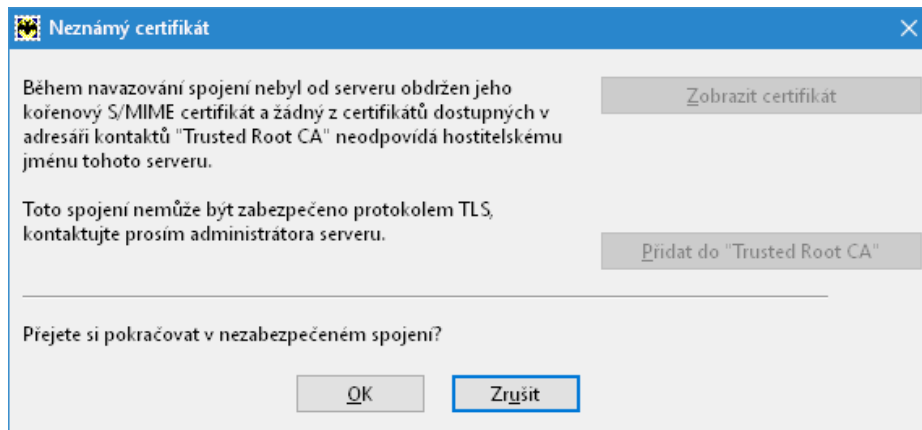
Neznámý certifikát

Během navazování spojení nebyl od serveru obdržen jeho kořenový S/MIME certifikát a žádný z certifikátů dostupných v adresáři kontaktů "Trusted Root CA" neodpovídá hostitelskému jménu tohoto serveru.

Toto spojení nemůže být zabezpečeno protokolem TLS, kontaktujte prosím administrátora serveru.

Zobrazit certifikát

Přidat do "Trusted Root CA"

Přejete si pokračovat v nezabezpečeném spojení?

OK

Zrušit